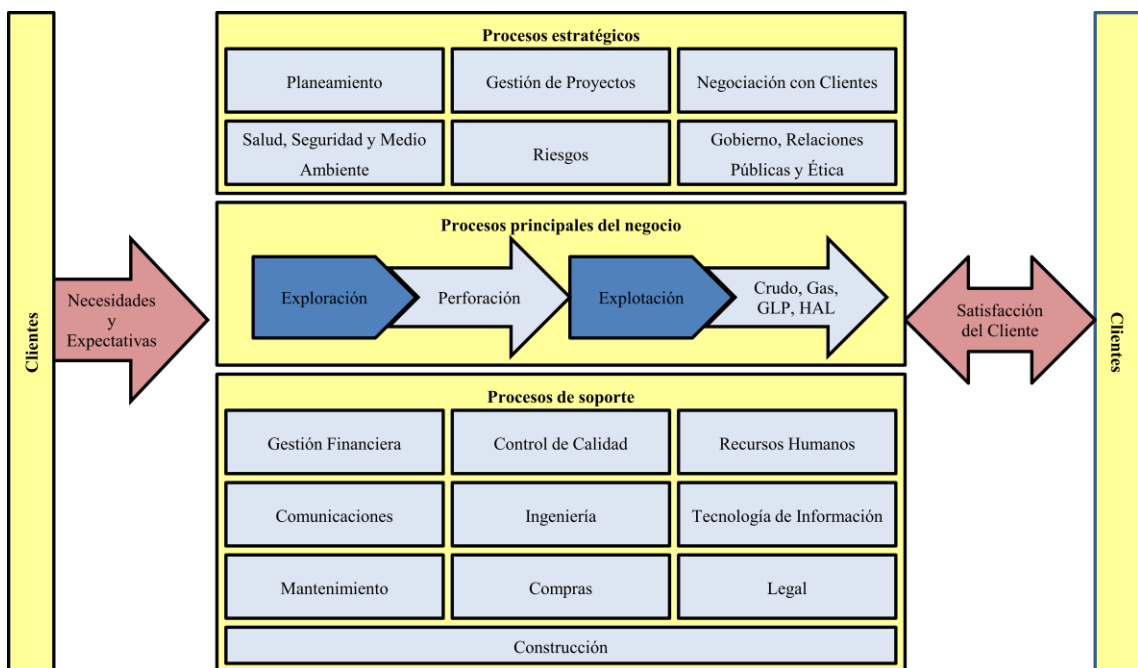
Clientes

Necesidades y Expectativas

Procesos estratégicos

| Planeamiento | Gestión de Proyectos | Negociación con Clientes |
|---|---|---|
| Salud, Seguridad y Medio Ambiente | Riesgos | Gobierno, Relaciones Públicas y Ética |

Procesos principales del negocio

Exploración

Perforación

Explotación

Crudo, Gas, GLP, HAL

Procesos de soporte

| Gestión Financiera | Control de Calidad | Recursos Humanos |
|---|---|---|
| Comunicaciones | Ingeniería | Tecnología de Información |
| Mantenimiento | Compras | Legal |

Construcción

Satisfacción del Cliente

Clientes